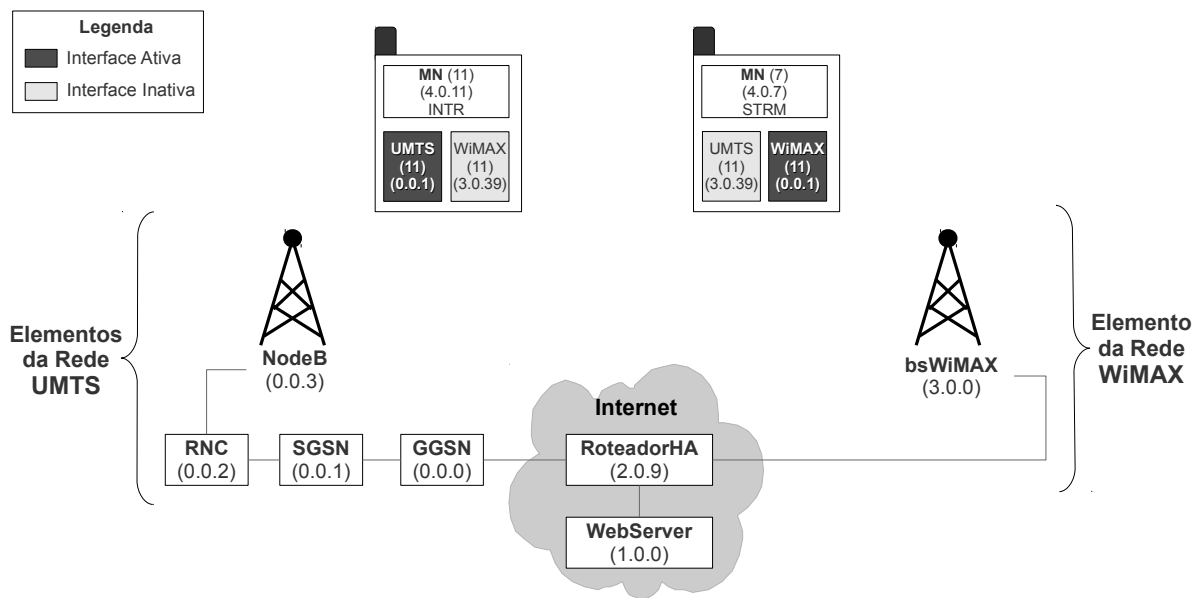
Legenda
Interface Ativa
Interface Inativa

MN (11)
(4.0.11)
INTR

UMTS
(11)
(0.0.1)

WiMAX
(11)
(3.0.39)

MN (7)
(4.0.7)
STRM

UMTS
(11)
(3.0.39)

WiMAX
(11)
(0.0.1)

Elementos da Rede UMTS

NodeB
(0.0.3)

bsWiMAX
(3.0.0)

Elemento da Rede WiMAX

Internet

RNC
(0.0.2)

SGSN
(0.0.1)

GGSN
(0.0.0)

RoteadorHA
(2.0.9)

WebServer
(1.0.0)